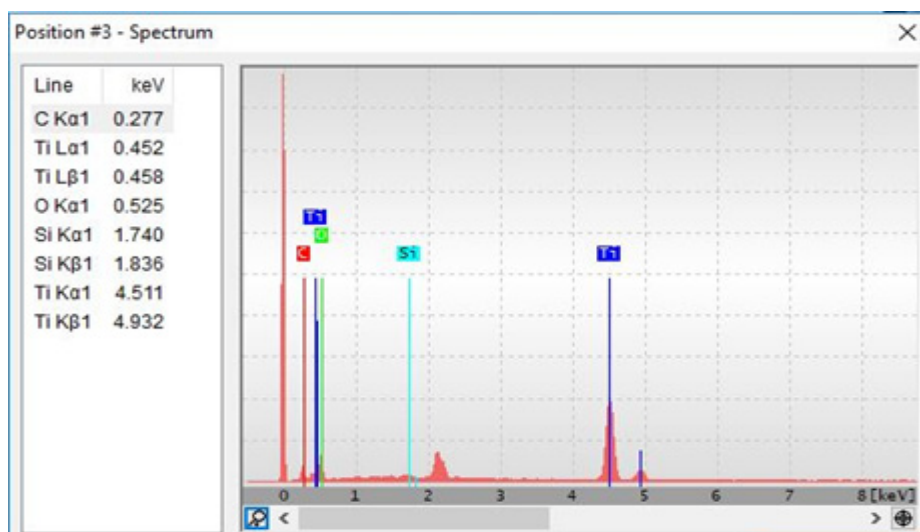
Position #3 - Spectrum

×

| Line | keV |
|---|---|
| C Kα1 | 0.277 |
| Ti Lα1 | 0.452 |
| Ti Lβ1 | 0.458 |
| O Kα1 | 0.525 |
| Si Kα1 | 1.740 |
| Si Kβ1 | 1.836 |
| Ti Kα1 | 4.511 |
| Ti Kβ1 | 4.932 |

Ti
O
C
Si
Ti

0 1 2 3 4 5 6 7 8 [keV]

< >